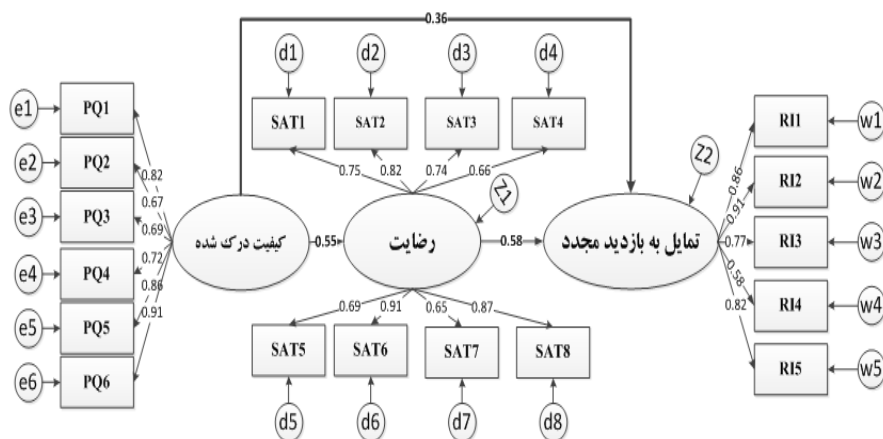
0.36

d1
d2
d3
d4

SAT1
SAT2
SAT3
SAT4

0.75
0.82
0.74
0.66

Z1
Z2

e1
e2
e3
e4
e5
e6

PQ1
PQ2
PQ3
PQ4
PQ5
PQ6

0.82
0.67
0.69
0.72
0.86
0.91

کیفیت درک شده
0.55
رضایت
0.58
تمایل به بازدید مجدد

0.86
0.91
0.77
0.58
0.82

RI1
RI2
RI3
RI4
RI5

w1
w2
w3
w4
w5

0.69
0.91
0.65
0.87

SAT5
SAT6
SAT7
SAT8

d5
d6
d7
d8